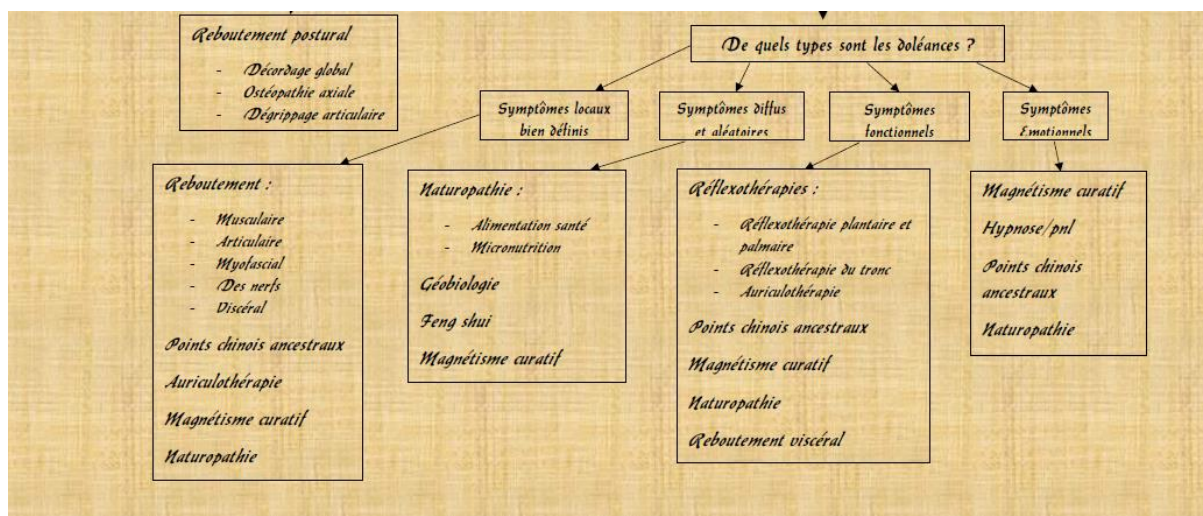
Reboutement postural

- Décordage global
- Ostéopathie axiale
- Dégrippage articulaire

De quels types sont les doléances ?

Symptômes locaux bien définis

Symptômes diffus et aléatoires

Symptômes fonctionnels

Symptômes Emotionnels

Reboutement :

- Musculaire
- Articulaire
- Myofascial
- Des nerfs
- Viscéral

Points chinois ancestraux

Auriculothérapie

Magnétisme curatif

Naturopathie

Naturopathie :

- Alimentation santé
- Micronutrition

Géobiologie

Feng shui

Magnétisme curatif

Réflexothérapies :

- Réflexothérapie plantaire et palmaire
- Réflexothérapie du tronc
- Auriculothérapie

Points chinois ancestraux

Magnétisme curatif

Naturopathie

Reboutement viscéral

Magnétisme curatif

Hypnose/pnl

Points chinois ancestraux

Naturopathie